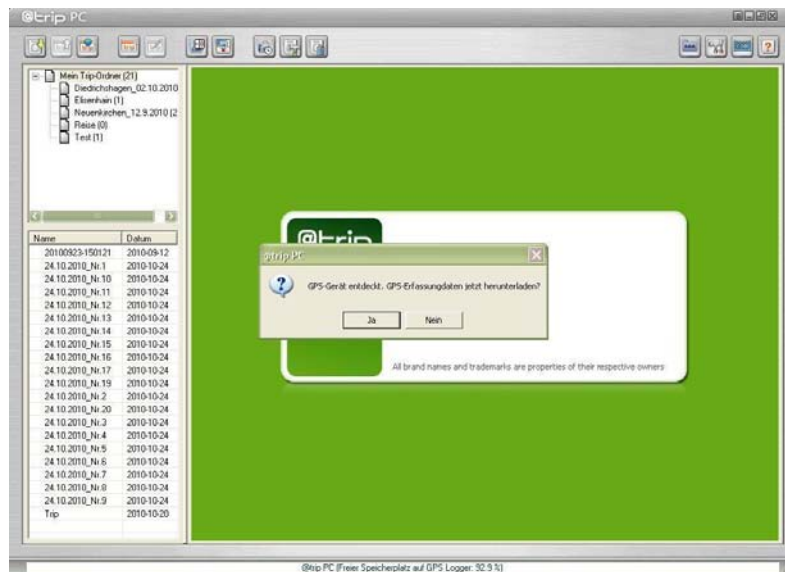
@trip PC

Mein Trip-Ordner (21)
Diedrichshagen_02.10.2010
Elisenhain (1)
Neuenkechen_12.9.2010 (2
Reise (0)
Test (1)

| Name | Datum |
|---|---|
| 20100923-150121 | 2010-09-12 |
| 24.10.2010_Nr.1 | 2010-10-24 |
| 24.10.2010_Nr.10 | 2010-10-24 |
| 24.10.2010_Nr.11 | 2010-10-24 |
| 24.10.2010_Nr.12 | 2010-10-24 |
| 24.10.2010_Nr.13 | 2010-10-24 |
| 24.10.2010_Nr.14 | 2010-10-24 |
| 24.10.2010_Nr.15 | 2010-10-24 |
| 24.10.2010_Nr.16 | 2010-10-24 |
| 24.10.2010_Nr.17 | 2010-10-24 |
| 24.10.2010_Nr.19 | 2010-10-24 |
| 24.10.2010_Nr.2 | 2010-10-24 |
| 24.10.2010_Nr.20 | 2010-10-24 |
| 24.10.2010_Nr.3 | 2010-10-24 |
| 24.10.2010_Nr.4 | 2010-10-24 |
| 24.10.2010_Nr.5 | 2010-10-24 |
| 24.10.2010_Nr.6 | 2010-10-24 |
| 24.10.2010_Nr.7 | 2010-10-24 |
| 24.10.2010_Nr.8 | 2010-10-24 |
| 24.10.2010_Nr.9 | 2010-10-24 |
| Trip | 2010-10-20 |

@trip

@trip PC

GPS-Gerät entdeckt. GPS-Erfassungdaten jetzt herunterladen?

Ja

Nein

All brand names and trademarks are properties of their respective owners

@trip PC (Freier Speicherplatz auf GPS Logger: 92.9 %)